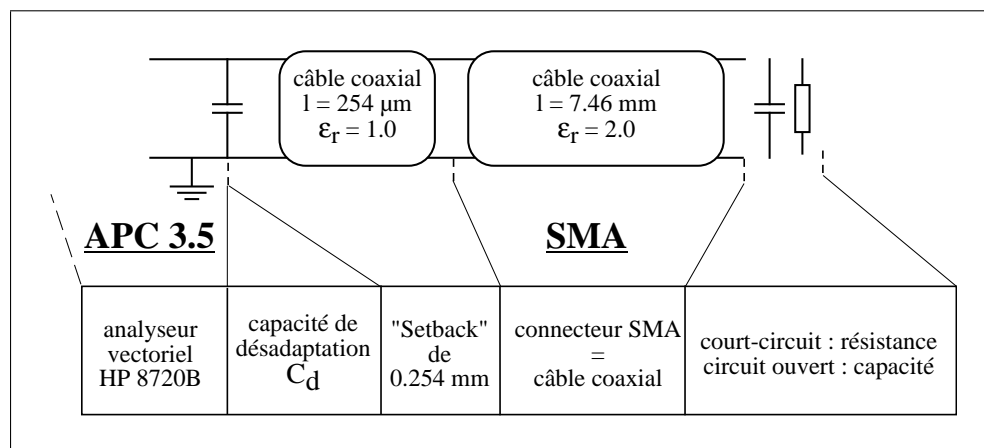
câble coaxial
l = 254 µm
$\varepsilon_r = 1.0$

câble coaxial
l = 7.46 mm
$\varepsilon_r = 2.0$

APC 3.5

SMA

| analyseur vectoriel HP 8720B | capacité de désadaptation $C_d$ | "Setback" de 0.254 mm | connecteur SMA = câble coaxial | court-circuit : résistance circuit ouvert : capacité |
|---|---|---|---|---|